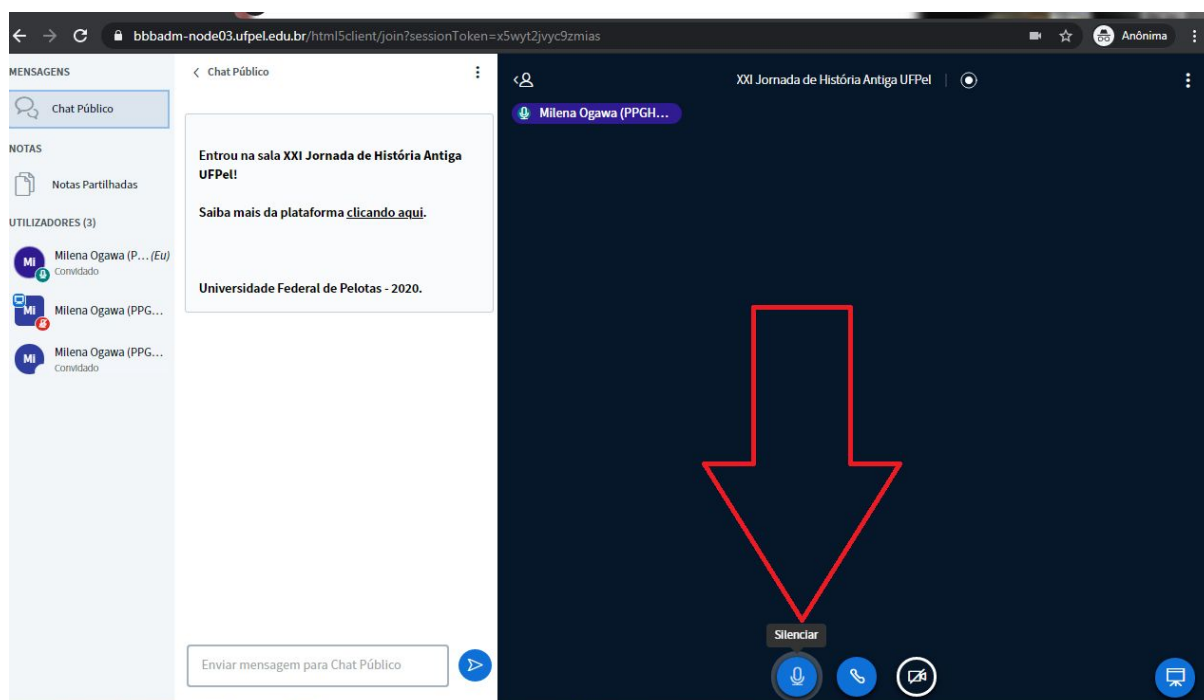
bbbadm-node03.ufpel.edu.br/html5client/join?sessionToken=x5wyt2jvyc9zmias

Anônima

MENSAGENS

Chat Público

NOTAS

Notas Partilhadas

UTILIZADORES (3)

MI Milena Ogawa (P... (Eu)
Convidado

MI Milena Ogawa (PPG...

MI Milena Ogawa (PPG...
Convidado

< Chat Público

Entrou na sala XXI Jornada de História Antiga UFPel!

Saiba mais da plataforma clicando aqui.

Universidade Federal de Pelotas - 2020.

Enviar mensagem para Chat Público

XXI Jornada de História Antiga UFPel

Milena Ogawa (PPGH...

Silenciar